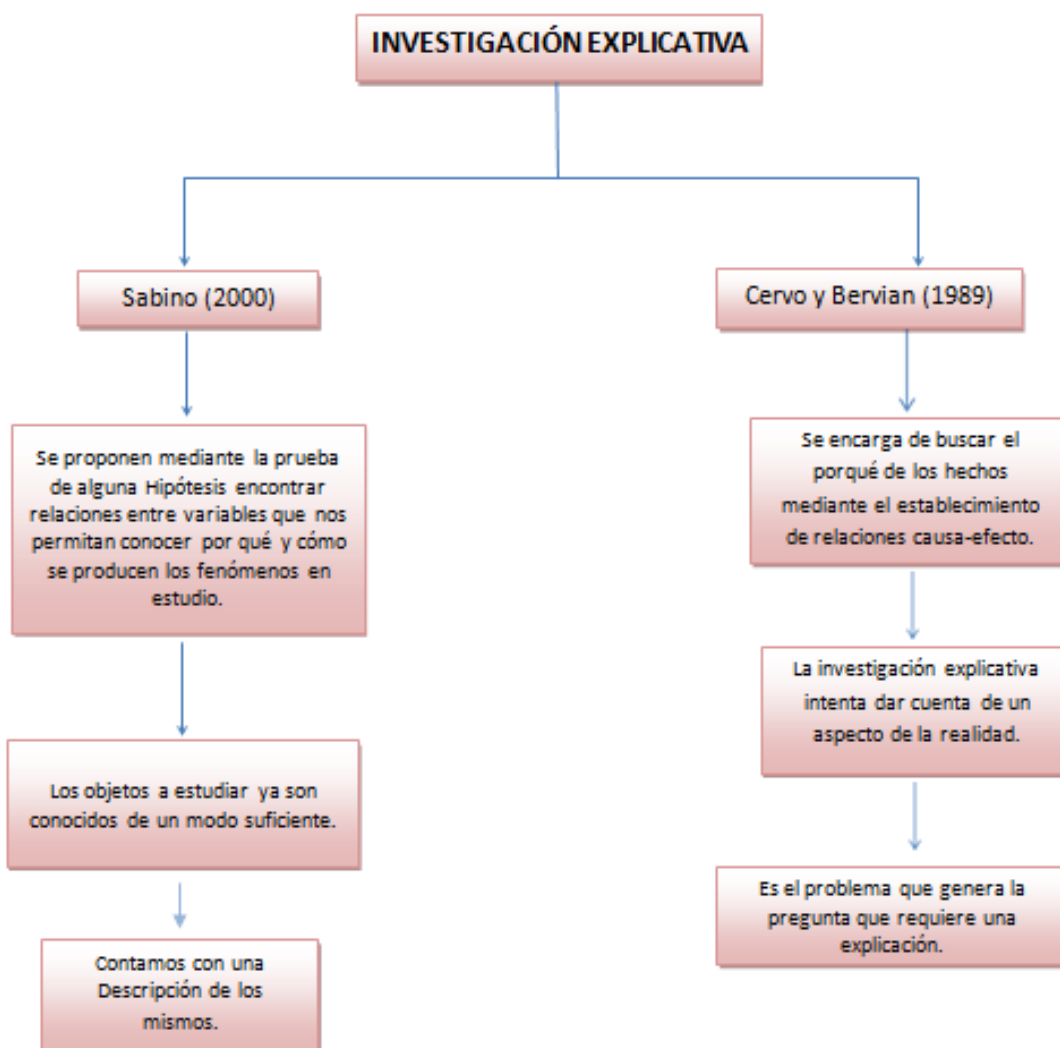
INVESTIGACIÓN EXPLICATIVA

Sabino (2000)

Se proponen mediante la prueba de alguna Hipótesis encontrar relaciones entre variables que nos permitan conocer por qué y cómo se producen los fenómenos en estudio.

Los objetos a estudiar ya son conocidos de un modo suficiente.

Contamos con una Descripción de los mismos.

Cervo y Bervian (1989)

Se encarga de buscar el porqué de los hechos mediante el establecimiento de relaciones causa-efecto.

La investigación explicativa intenta dar cuenta de un aspecto de la realidad.

Es el problema que genera la pregunta que requiere una explicación.